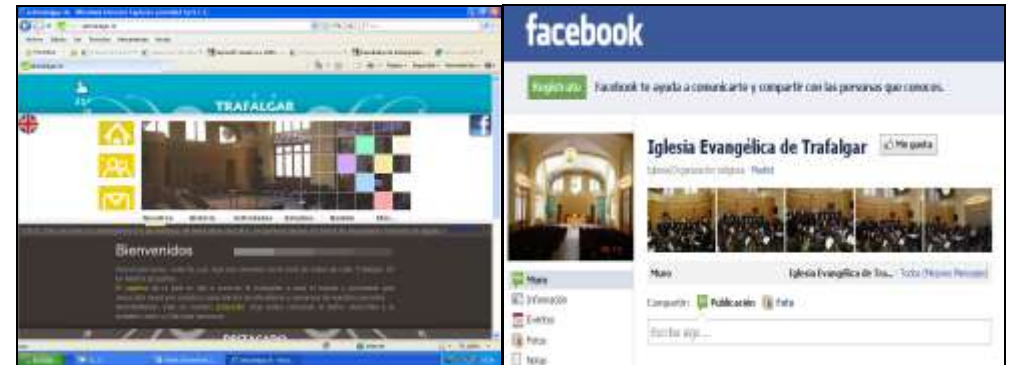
TRAFALGAR

Bienvenidos

facebook

Registrate Facebook te ayuda a comunicarte y compartir con las personas que conoces.

Iglesia Evangélica de Trafalgar

Me gusta

Muro

Información

Eventos

Fotos

Notas

Muro

Iglesia Evangélica de Tra... · Todo (Mayores Mensajes)

Compartir: Publicación Foto

Escribe algo...